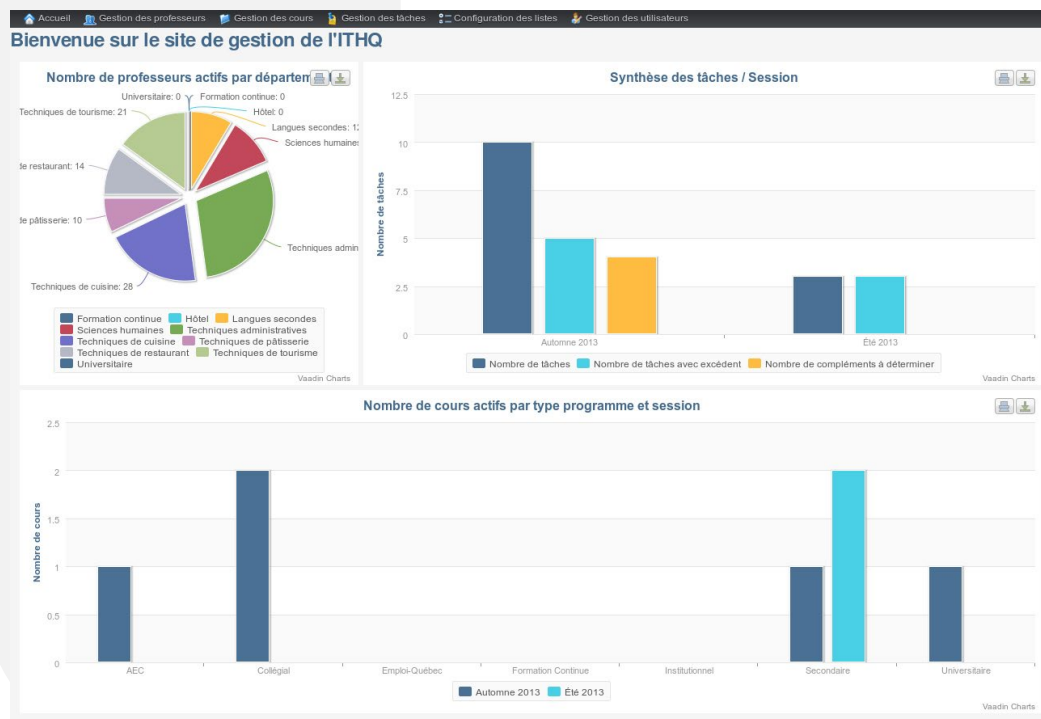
Accueil Gestion des professeurs Gestion des cours Gestion des tâches Configuration des listes Gestion des utilisateurs

Bienvenue sur le site de gestion de l'ITHQ

Nombre de professeurs actifs par departem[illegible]

Universitaire: 0 Formation continue: 0
Hôtel: 0
Techniques de tourisme: 21
Langues secondes: 1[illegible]
Sciences humaine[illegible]
de restaurant: 14
de pâtisserie: 10
Techniques admin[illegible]
Techniques de cuisine: 28

Formation continue, Hôtel, Langues secondes, Sciences humaines, Techniques administratives, Techniques de cuisine, Techniques de pâtisserie, Techniques de restaurant, Techniques de tourisme, Universitaire

Vaadin Charts

Synthèse des tâches / Session

Nombre de tâches
12.5
10
7.5
5
2.5
0
Automne 2013
Été 2013

Nombre de tâches, Nombre de tâches avec excédent, Nombre de compléments à déterminer

Vaadin Charts

Nombre de cours actifs par type programme et session

Nombre de cours
2.5
2
1.5
1
0.5
0
AEC
Collégial
Emploi-Québec
Formation Continue
Institutionnel
Secondaire
Universitaire

Automne 2013, Été 2013

Vaadin Charts